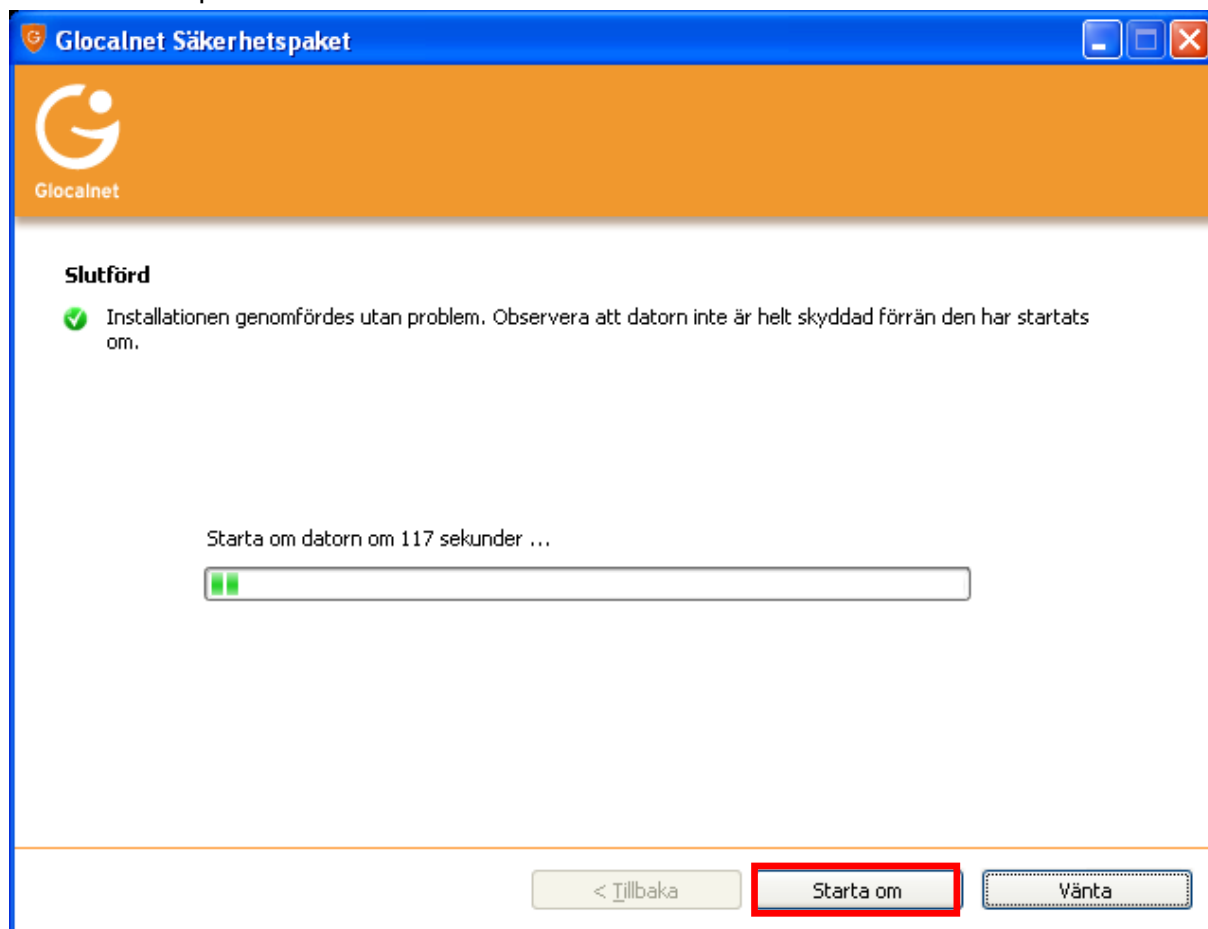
Glocalnet Säkerhetspaket

Glocalnet

Slutförd

Installationen genomfördes utan problem. Observera att datorn inte är helt skyddad förrän den har startats om.

Starta om datorn om 117 sekunder ...

< Tillbaka

Starta om

Vänta